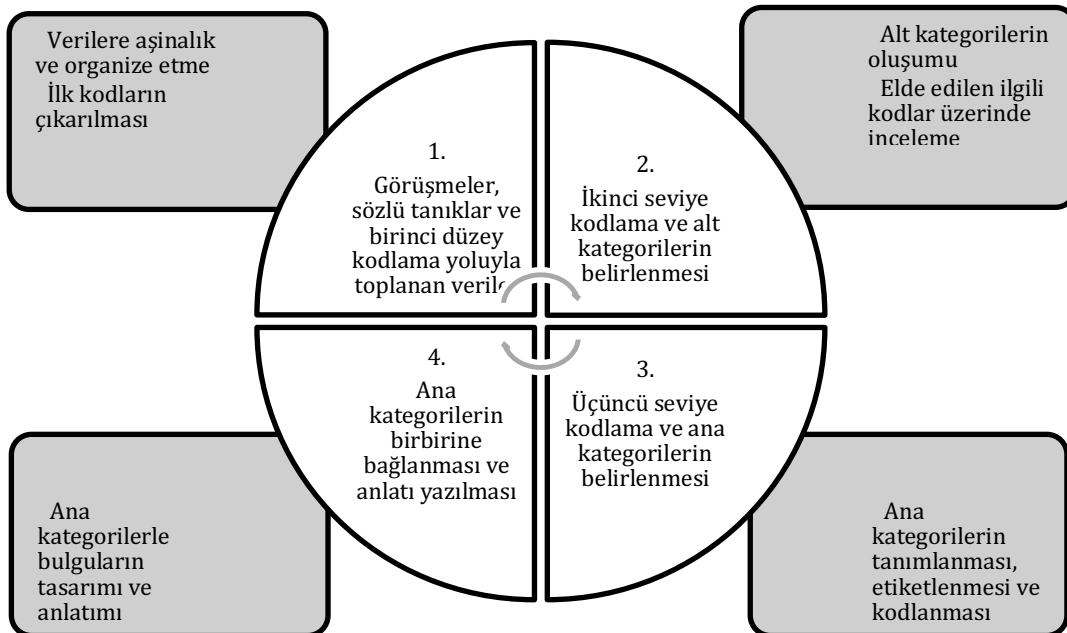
Verilere aşinalık ve organize etme
İlk kodların çıkarılması

Alt kategorilerin oluşumu
Elde edilen ilgili kodlar üzerinde inceleme

1.
Görüşmeler, sözlü tanıklar ve birinci düzey kodlama yoluyla toplanan veril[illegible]

2.
İkinci seviye kodlama ve alt kategorilerin belirlenmesi

4.
Ana kategorilerin birbirine bağlanması ve anlatı yazılması

3.
Üçüncü seviye kodlama ve ana kategorilerin belirlenmesi

Ana kategorilerle bulguların tasarımı ve anlatımı

Ana kategorilerin tanımlanması, etiketlenmesi ve kodlanması